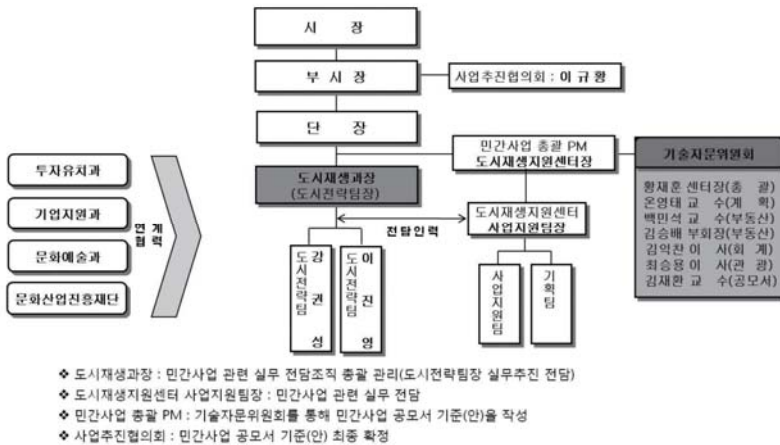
시 장

부 시 장

사업추진협의회 : 이 규 황

단 장

민간사업 총괄 PM
도시재생지원센터장

기술자문위원회

황재훈 센터장(총 괄)
온영태 교 수(계 획)
백민석 교 수(부동산)
김승배 부회장(부동산)
김익찬 이 사(회 계)
최승용 이 사(관 광)
김재환 교 수(공모서)

투자유치과

기업지원과

문화예술과

문화산업진흥재단

연 계
협 력

도시재생과장
(도시전략팀장)

전담인력

도시재생지원센터
사업지원팀장

도시전략팀 강권성

도시전략팀 이진영

사업지원팀

기획팀

❖ 도시재생과장 : 민간사업 관련 실무 전담조직 총괄 관리(도시전략팀장 실무추진 전담)
❖ 도시재생지원센터 사업지원팀장 : 민간사업 관련 실무 전담
❖ 민간사업 총괄 PM : 기술자문위원회를 통해 민간사업 공모서 기준(안)을 작성
❖ 사업추진협의회 : 민간사업 공모서 기준(안) 최종 확정